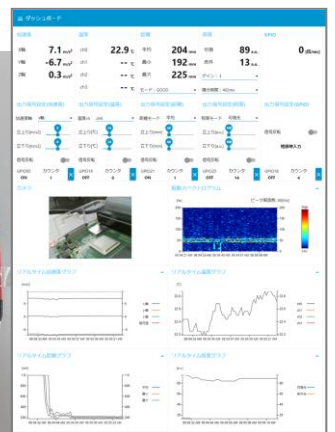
ダッシュボード

| 加速度 | | 温度 | | 距離 | | | | GPIO | |
|---|---|---|---|---|---|---|---|---|---|
| X軸 | 7.1 m/s² | ch1 | 22.9 °C | 平均 | 204 mm | 距離 | 89 m. | | 0 (回/min) |
| Y軸 | -6.7 m/s² | ch2 | -- °C | 最小 | 192 mm | 速度 | 13 m. | | |
| Z軸 | 0.3 m/s² | ch3 | -- °C | 最大 | 225 mm | | | | |

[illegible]

カメラ

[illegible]

リアルタイム温度グラフ

リアルタイム距離グラフ